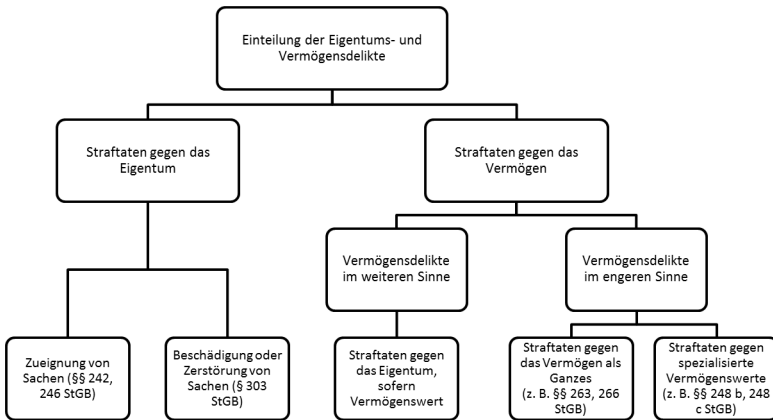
Einteilung der Eigentums- und Vermögensdelikte

Straftaten gegen das Eigentum

Straftaten gegen das Vermögen

Vermögensdelikte im weiteren Sinne

Vermögensdelikte im engeren Sinne

Zueignung von Sachen (§§ 242, 246 StGB)

Beschädigung oder Zerstörung von Sachen (§ 303 StGB)

Straftaten gegen das Eigentum, sofern Vermögenswert

Straftaten gegen das Vermögen als Ganzes (z. B. §§ 263, 266 StGB)

Straftaten gegen spezialisierte Vermögenswerte (z. B. §§ 248 b, 248 c StGB)